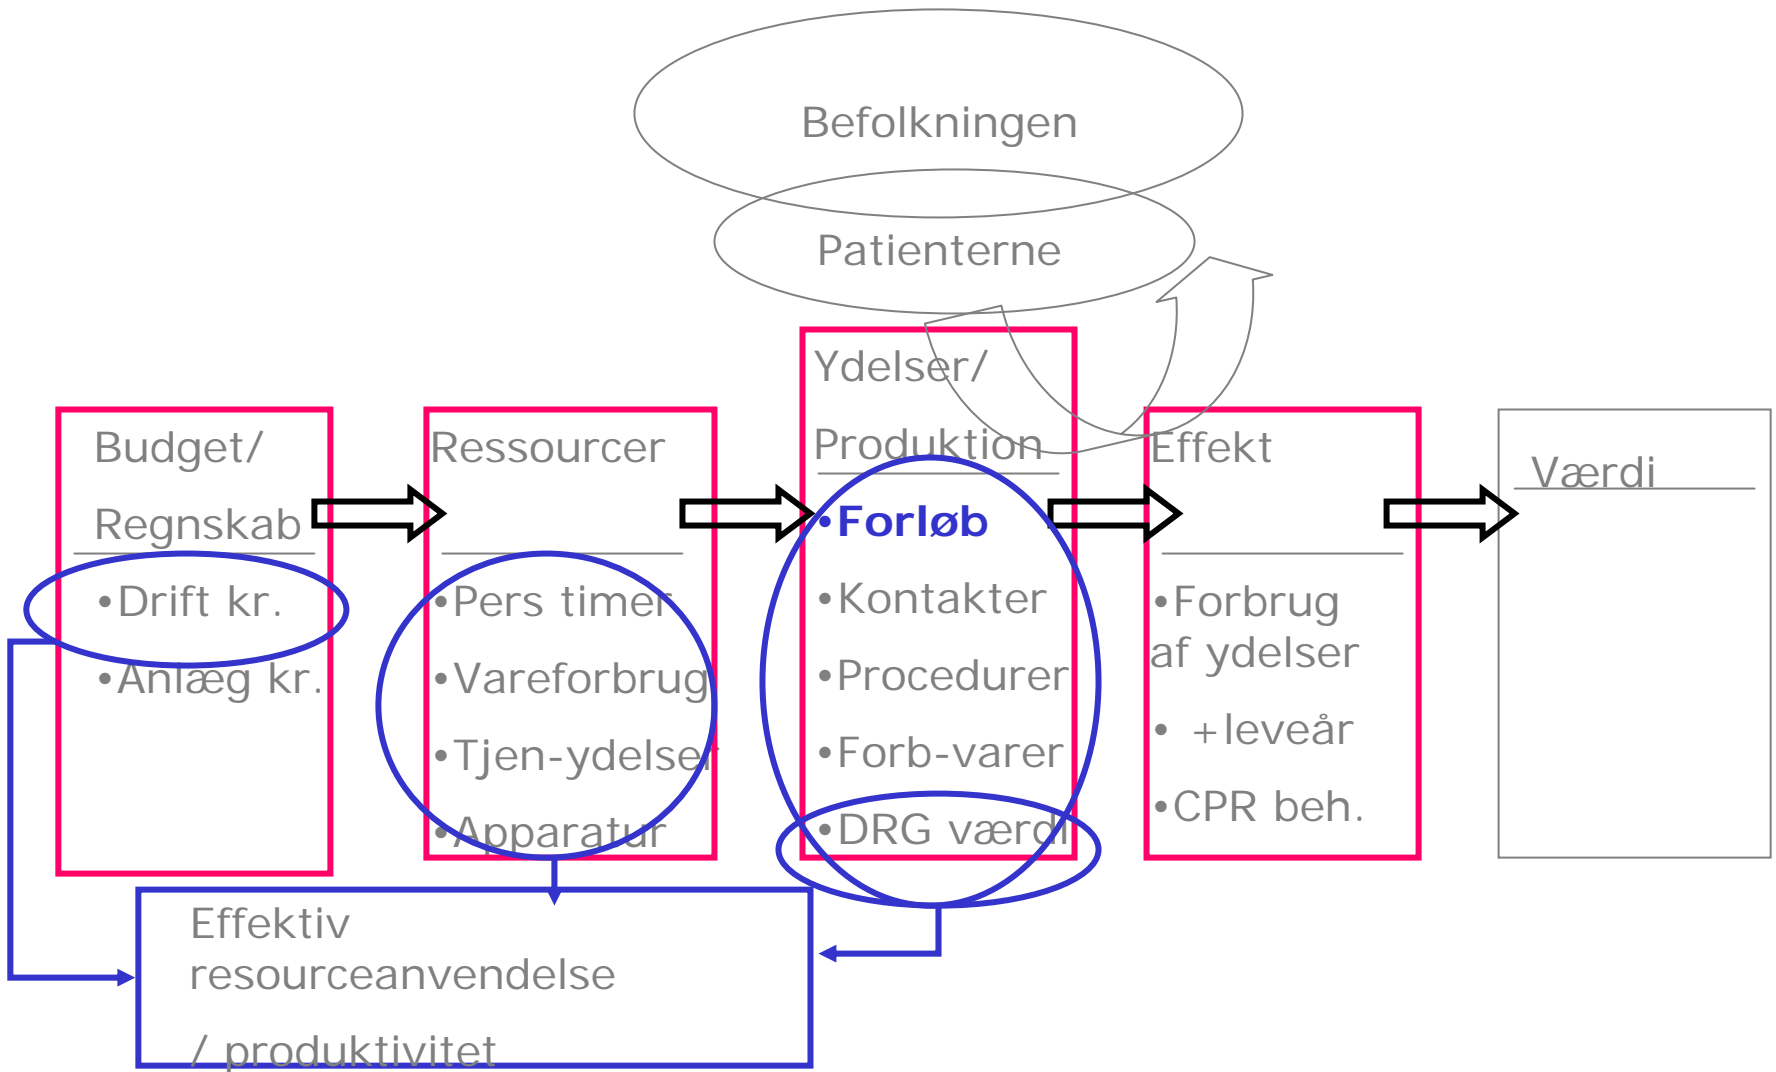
Befolkningen

Patienterne

Budget/
Regnskab

•Drift kr.

•Anlæg kr.

Ressourcer

•Pers timer

•Vareforbrug

•Tjen-ydelser

•Apparatur

Ydelser/
Produktion

•Forløb

•Kontakter

•Procedurer

•Forb-varer

•DRG værdi

Effekt

•Forbrug af ydelser

• +leveår

•CPR beh.

Værdi

Effektiv resourceanvendelse
/ produktivitet